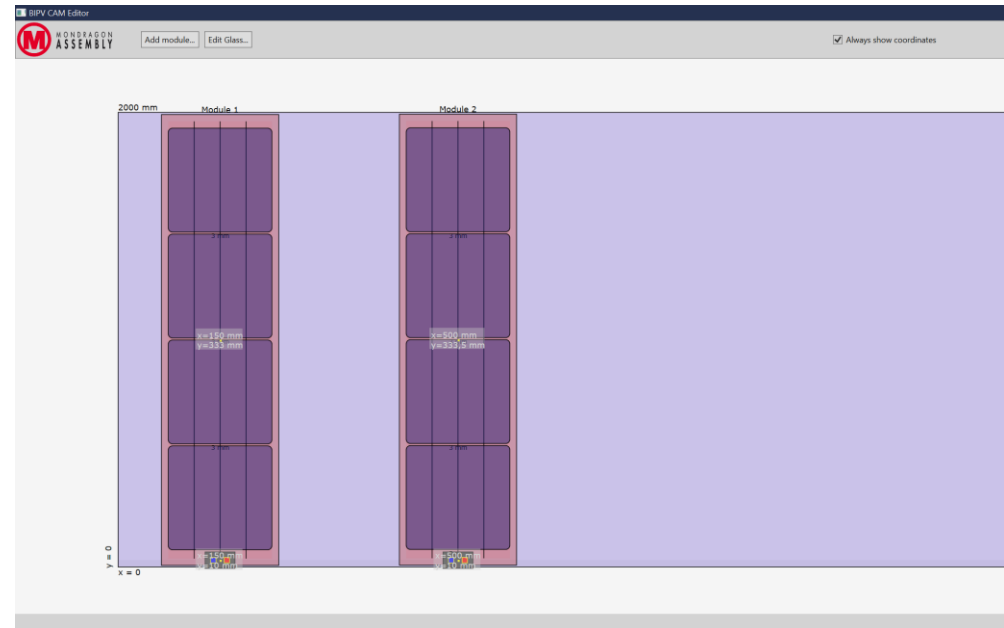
BIPV CAM Editor

MONDRAGON ASSEMBLY

Add module... Edit Glass...

Always show coordinates

2000 mm

Module 1

Module 2

3 mm

3 mm

x=150 mm
y=333 mm

x=500 mm
y=333,5 mm

3 mm

3 mm

x=150 mm
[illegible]

x=500 mm
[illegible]

y = 0

x = 0